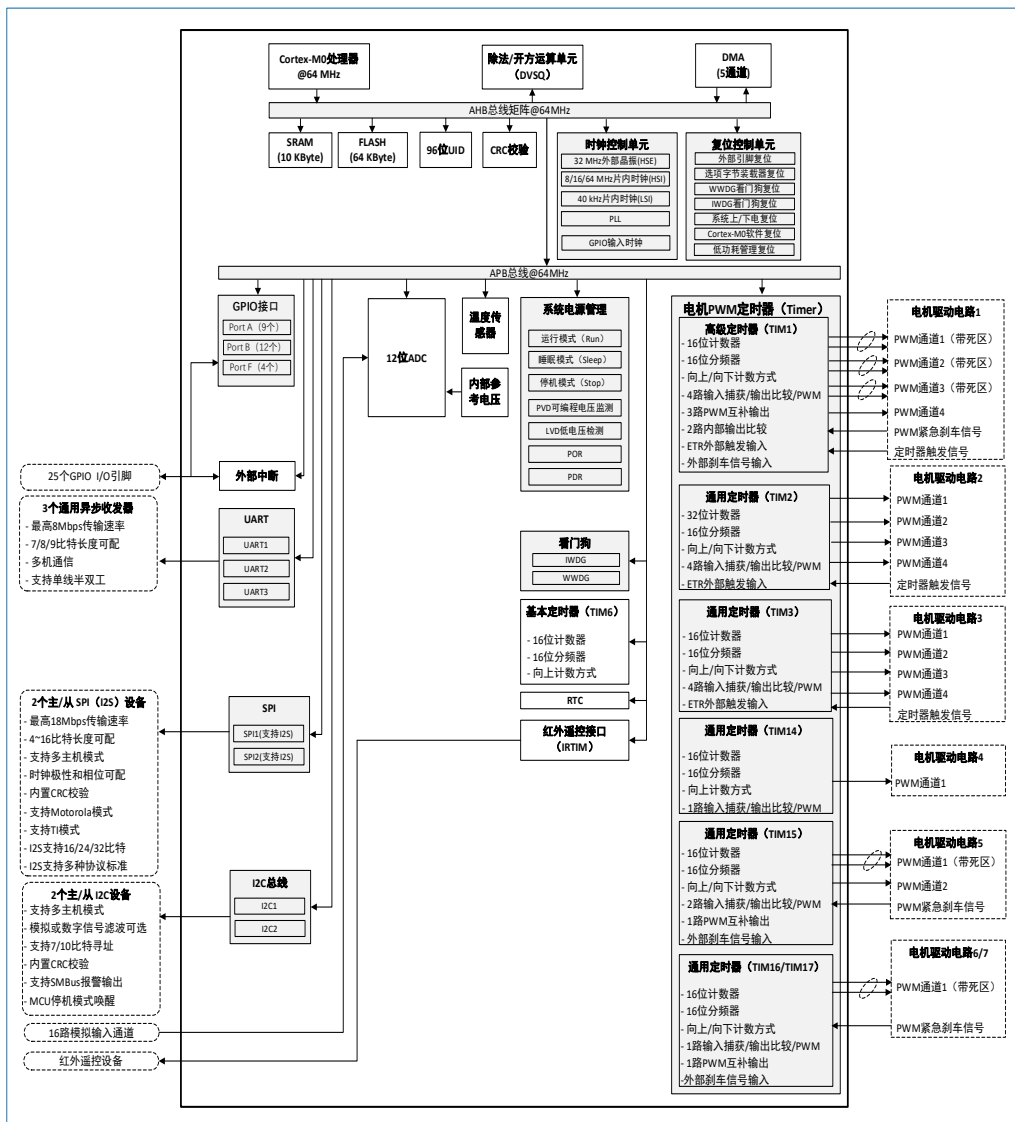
Cortex-M0处理器
@64 MHz

除法/开方运算单元
(DVSQ)

DMA
(5通道)

AHB总线矩阵@64MHz

SRAM
(10 KByte)

FLASH
(64 KByte)

96位UID

CRC校验

时钟控制单元
32 MHz外部晶振(HSE)
8/16/64 MHz片内时钟(HSI)
40 kHz片内时钟(LSI)
PLL
GPIO输入时钟

复位控制单元
外部引脚复位
选项字节装载器复位
WWDG看门狗复位
IWDG看门狗复位
系统上/下电复位
Cortex-M0软件复位
低功耗管理复位

APB总线@64MHz

GPIO接口
Port A（9个）
Port B（12个）
Port F（4个）

12位ADC

温度传感器

内部参考电压

系统电源管理
运行模式（Run）
睡眠模式（Sleep）
停机模式（Stop）
PVD可编程电压监测
LVD低电压检测
POR
PDR

电机PWM定时器（Timer）

高级定时器（TIM1）
- 16位计数器
- 16位分频器
- 向上/向下计数方式
- 4路输入捕获/输出比较/PWM
- 3路PWM互补输出
- 2路内部输出比较
- ETR外部触发输入
- 外部刹车信号输入

电机驱动电路1
PWM通道1（带死区）
PWM通道2（带死区）
PWM通道3（带死区）
PWM通道4
PWM紧急刹车信号
定时器触发信号

25个GPIO I/O引脚

外部中断

3个通用异步收发器
- 最高8Mbps传输速率
- 7/8/9比特长度可配
- 多机通信
- 支持单线半双工

UART
UART1
UART2
UART3

通用定时器（TIM2）
- 32位计数器
- 16位分频器
- 向上/向下计数方式
- 4路输入捕获/输出比较/PWM
- ETR外部触发输入

电机驱动电路2
PWM通道1
PWM通道2
PWM通道3
PWM通道4
定时器触发信号

看门狗
IWDG
WWDG

基本定时器（TIM6）
- 16位计数器
- 16位分频器
- 向上计数方式

通用定时器（TIM3）
- 16位计数器
- 16位分频器
- 向上/向下计数方式
- 4路输入捕获/输出比较/PWM
- ETR外部触发输入

电机驱动电路3
PWM通道1
PWM通道2
PWM通道3
PWM通道4
定时器触发信号

RTC

红外遥控接口
(IRTIM)

2个主/从 SPI（I2S）设备
- 最高18Mbps传输速率
- 4~16比特长度可配
- 支持多主机模式
- 时钟极性和相位可配
- 内置CRC校验
- 支持Motorola模式
- 支持TI模式
- I2S支持16/24/32比特
- I2S支持多种协议标准

SPI
SPI1(支持I2S)
SPI2(支持I2S)

通用定时器（TIM14）
- 16位计数器
- 16位分频器
- 向上计数方式
- 1路输入捕获/输出比较/PWM

电机驱动电路4
PWM通道1

2个主/从 I2C设备
- 支持多主机模式
- 模拟或数字信号滤波可选
- 支持7/10比特寻址
- 内置CRC校验
- 支持SMBus报警输出
- MCU停机模式唤醒

I2C总线
I2C1
I2C2

通用定时器（TIM15）
- 16位计数器
- 16位分频器
- 向上/向下计数方式
- 2路输入捕获/输出比较/PWM
- 1路PWM互补输出
- 外部刹车信号输入

电机驱动电路5
PWM通道1（带死区）
PWM通道2
PWM紧急刹车信号

通用定时器（TIM16/TIM17）
- 16位计数器
- 16位分频器
- 向上/向下计数方式
- 1路输入捕获/输出比较/PWM
- 1路PWM互补输出
-外部刹车信号输入

电机驱动电路6/7
PWM通道1（带死区）
PWM紧急刹车信号

16路模拟输入通道

红外遥控设备